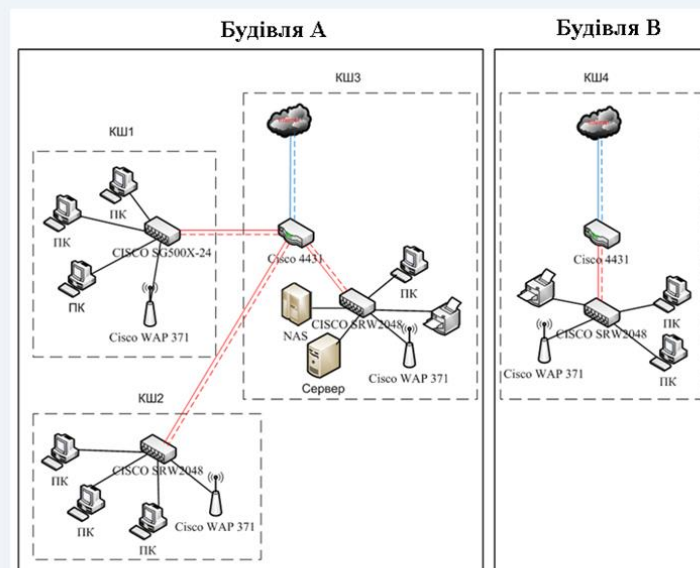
Будівля А

Будівля В

КШ3

КШ1

ПК

ПК

CISCO SG500X-24

ПК

Cisco WAP 371

Cisco 4431

ПК

NAS

CISCO SRW2048

Сервер

Cisco WAP 371

КШ2

ПК

CISCO SRW2048

ПК

ПК

Cisco WAP 371

КШ4

Cisco 4431

CISCO SRW2048

Cisco WAP 371

ПК

ПК